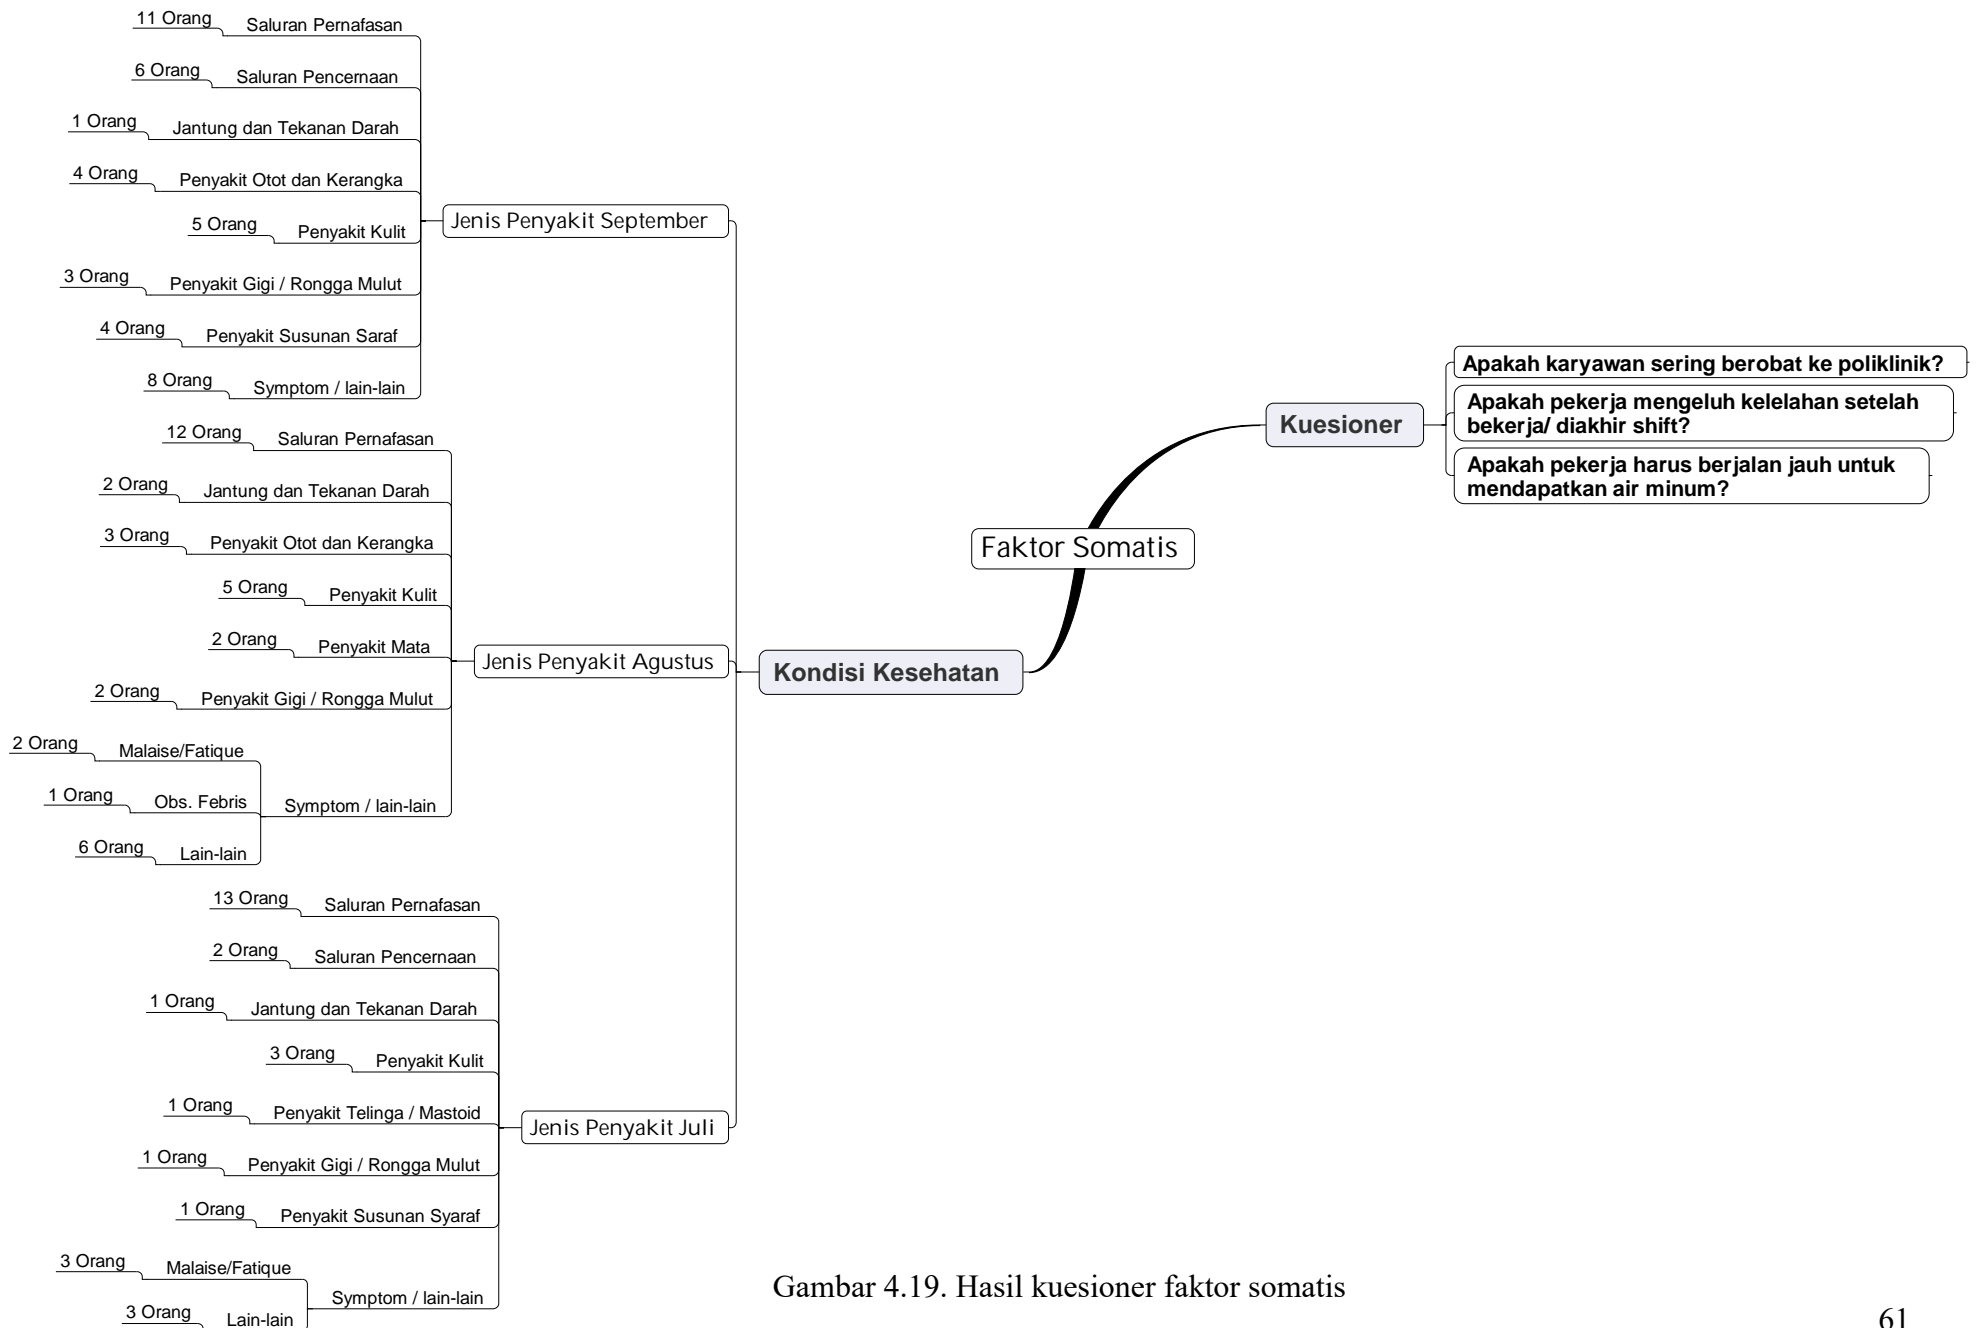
Faktor Somatis

Kuesioner

Apakah karyawan sering berobat ke poliklinik?

Apakah pekerja mengeluh kelelahan setelah bekerja/ diakhir shift?

Apakah pekerja harus berjalan jauh untuk mendapatkan air minum?

Kondisi Kesehatan

Jenis Penyakit September

Saluran Pernafasan 11 Orang

Saluran Pencernaan 6 Orang

Jantung dan Tekanan Darah 1 Orang

Penyakit Otot dan Kerangka 4 Orang

Penyakit Kulit 5 Orang

Penyakit Gigi / Rongga Mulut 3 Orang

Penyakit Susunan Saraf 4 Orang

Symptom / lain-lain 8 Orang

Jenis Penyakit Agustus

Saluran Pernafasan 12 Orang

Jantung dan Tekanan Darah 2 Orang

Penyakit Otot dan Kerangka 3 Orang

Penyakit Kulit 5 Orang

Penyakit Mata 2 Orang

Penyakit Gigi / Rongga Mulut 2 Orang

Symptom / lain-lain

Malaise/Fatique 2 Orang

Obs. Febris 1 Orang

Lain-lain 6 Orang

Jenis Penyakit Juli

Saluran Pernafasan 13 Orang

Saluran Pencernaan 2 Orang

Jantung dan Tekanan Darah 1 Orang

Penyakit Kulit 3 Orang

Penyakit Telinga / Mastoid 1 Orang

Penyakit Gigi / Rongga Mulut 1 Orang

Penyakit Susunan Syaraf 1 Orang

Symptom / lain-lain

Malaise/Fatique 3 Orang

Lain-lain 3 Orang

Gambar 4.19. Hasil kuesioner faktor somatis

61